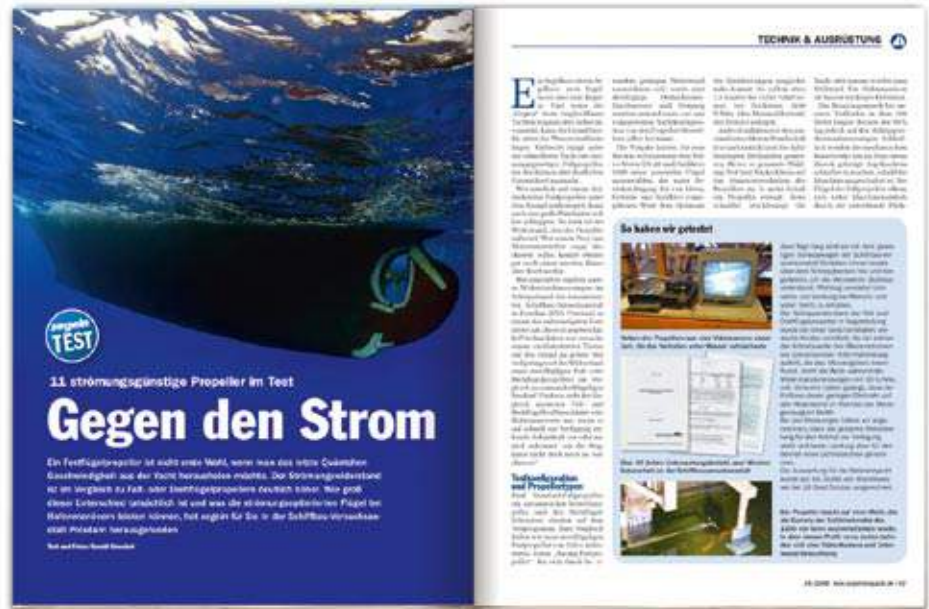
TECHNIK & AUSRÜSTUNG

segeln TEST

11 strömungsgünstige Propeller im Test

Gegen den Strom

Ein Festflügelpropeller ist nicht erste Wahl, wenn man das letzte Quäntchen Geschwindigkeit aus der Yacht herausholen möchte. Der Strömungswiderstand ist im Vergleich zu Falt- oder Drehflügelpropellern deutlich höher. Wie groß dieser Unterschied tatsächlich ist und was die strömungsgünstigeren Flügel bei Rotorenerneuern leisten können, hat segeln für Sie in der Schiffbau-Versuchsanstalt Potsdam herausgefunden

Text und Fotos: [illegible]

So haben wir getestet

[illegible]

Testaufbau und Propellertypen

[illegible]